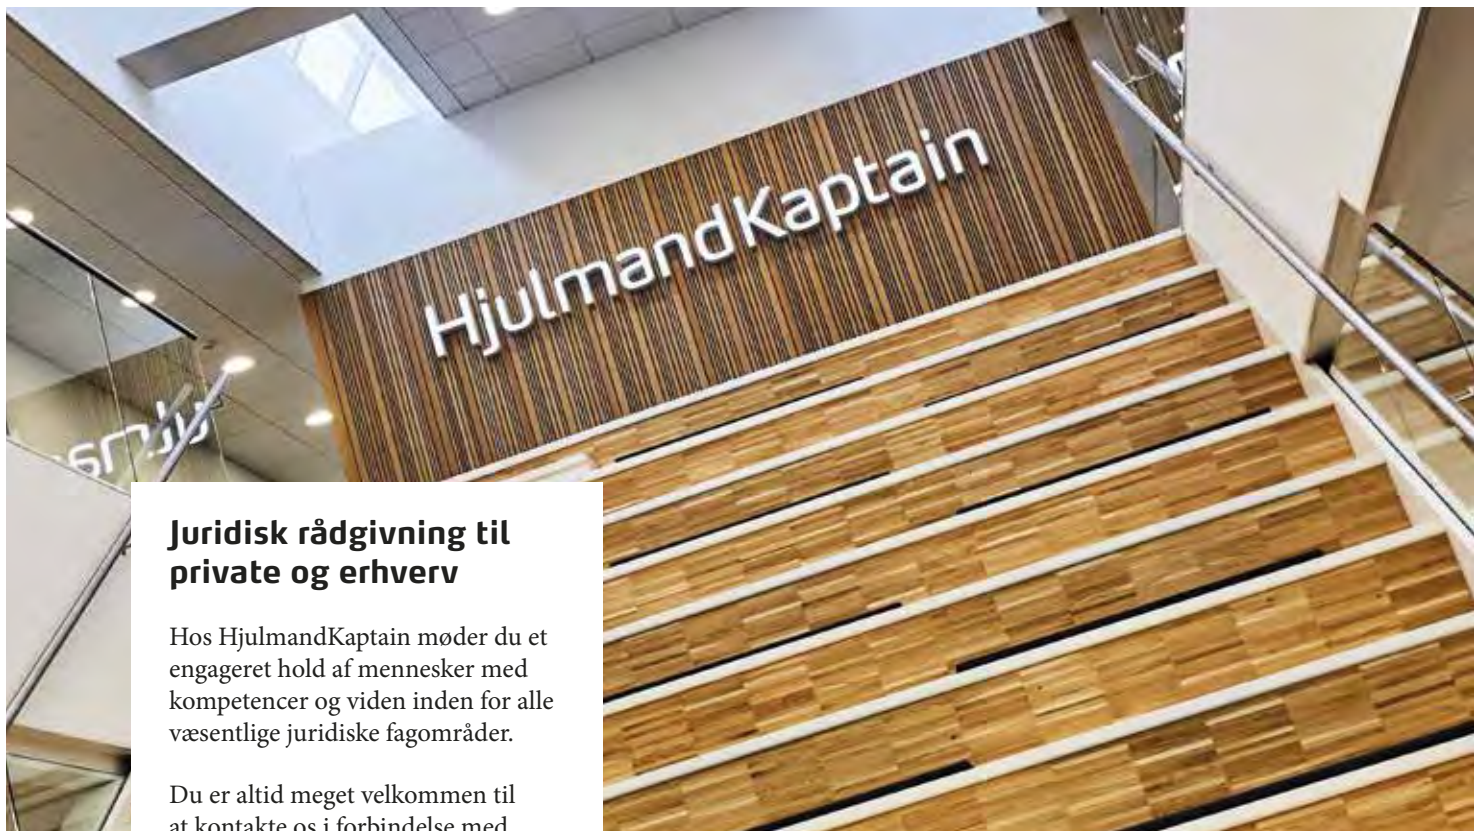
HjulmandKaptain

Juridisk rådgivning til private og erhverv

Hos HjulmandKaptain møder du et engageret hold af mennesker med kompetencer og viden inden for alle væsentlige juridiske fagområder.

Du er altid meget velkommen til at kontakte os i forbindelse med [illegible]